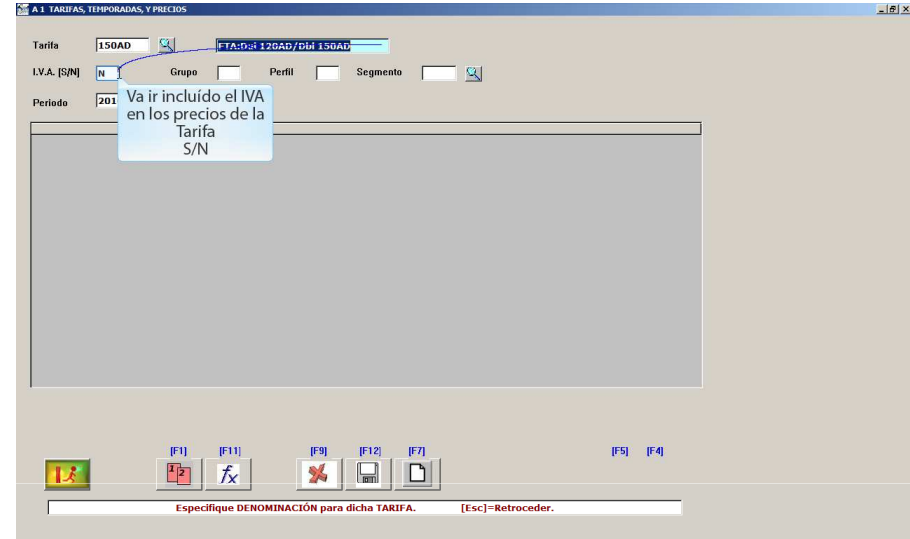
A 1 TARIFAS, TEMPORADAS, Y PRECIOS

Tarifa 150AD FTA:Dbl 120AD/Dbl 150AD

I.V.A. [S/N] N Grupo Perfil Segmento

Periodo 201

Va ir incluído el IVA en los precios de la Tarifa S/N

[F1] [F11] [F9] [F12] [F7] [F5] [F4]

Especifique DENOMINACIÓN para dicha TARIFA. [Esc]=Retroceder.